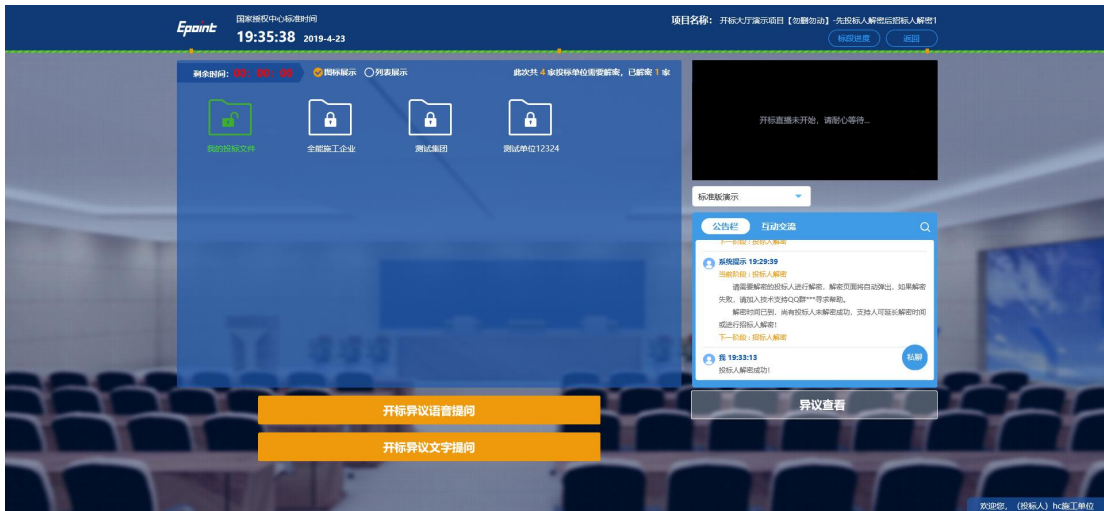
Epoint 国家授权中心标准时间
19:35:38 2019-4-23

项目名称：开标大厅演示项目【勿删勿动】-先投标人解密后招标人解密1
标段进度 返回

剩余时间：00 : 00 : 00 图标展示 列表展示
此次共 4 家投标单位需要解密，已解密 1 家

我的投标文件 全能施工企业 测试集团 测试单位12324

开标直播未开始，请耐心等待...

标准版演示

公告栏 互动交流

下一阶段：投标人解密

系统提示 19:29:39
当前阶段：投标人解密
请需要解密的投标人进行解密。解密页面将自动弹出。如果解密失败，请加入技术支持QQ群***寻求帮助。
解密时间已到，尚有投标人未解密成功，支持人可延长解密时间或进行投标人解密!
下一阶段：投标人解密

我 19:33:13
投标人解密成功!

私聊

开标异议语音提问
开标异议文字提问
异议查看

欢迎您，（投标人）hc施工单位